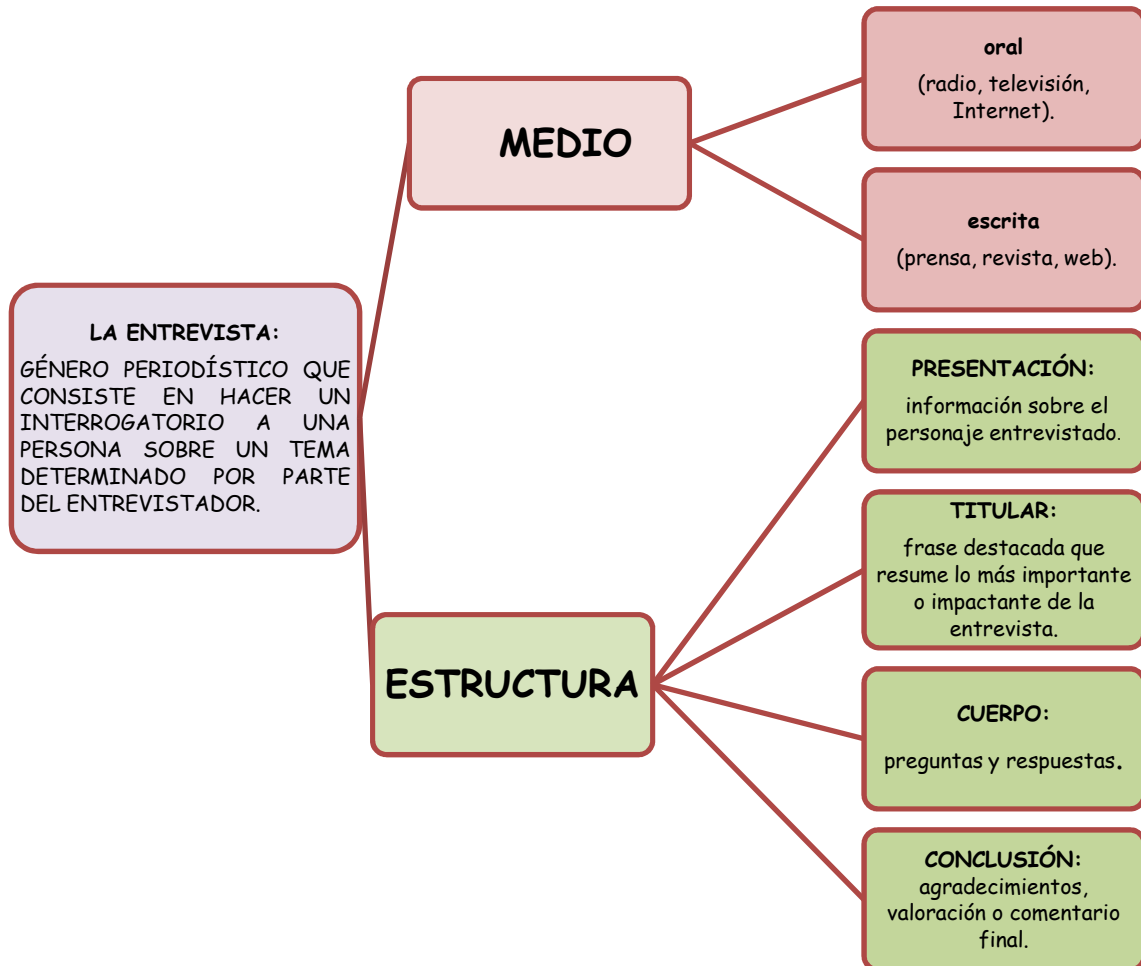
LA ENTREVISTA:

GÉNERO PERIODÍSTICO QUE CONSISTE EN HACER UN INTERROGATORIO A UNA PERSONA SOBRE UN TEMA DETERMINADO POR PARTE DEL ENTREVISTADOR.

MEDIO

oral
(radio, televisión, Internet).

escrita
(prensa, revista, web).

ESTRUCTURA

PRESENTACIÓN:
información sobre el personaje entrevistado.

TITULAR:
frase destacada que resume lo más importante o impactante de la entrevista.

CUERPO:
preguntas y respuestas.

CONCLUSIÓN:
agradecimientos, valoración o comentario final.